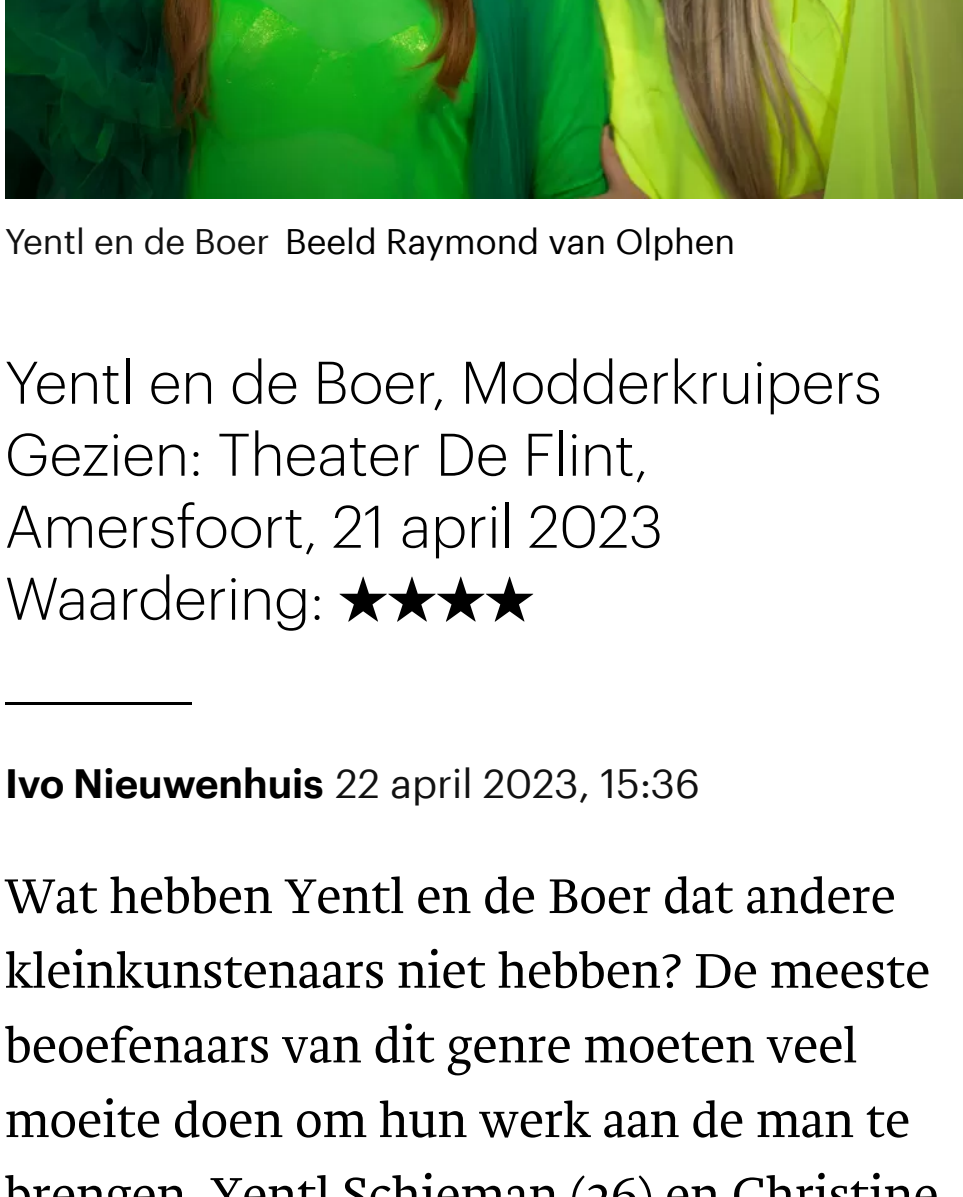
Yentl en de Boer  Beeld Raymond van Olphen

Yentl en de Boer, Modderkruipers
Gezien: Theater De Flint, Amersfoort, 21 april 2023
Waardering: ★★★★

Ivo Nieuwenhuis 22 april 2023, 15:36

Wat hebben Yentl en de Boer dat andere kleinkunstenaars niet hebben? De meeste beoefenaars van dit genre moeten veel moeite doen om hun werk aan de man te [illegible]